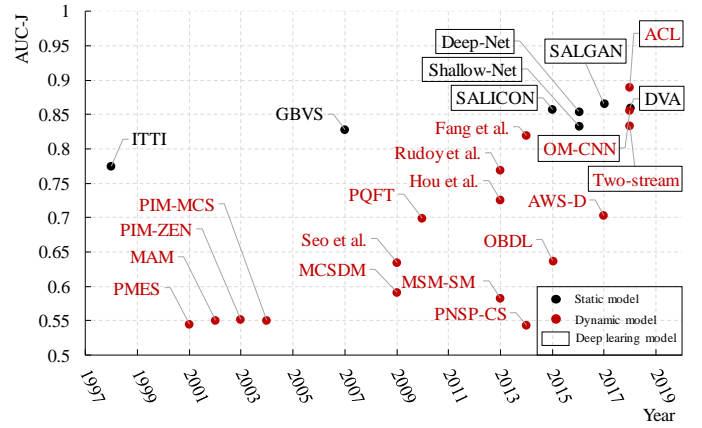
AUC-J

1
0.95
0.9
0.85
0.8
0.75
0.7
0.65
0.6
0.55
0.5

1997
1999
2001
2003
2005
2007
2009
2011
2013
2015
2017
2019

Year

ITTI
GBVS
Deep-Net
SALGAN
ACL
Shallow-Net
SALICON
DVA
Fang et al.
OM-CNN
Rudoy et al.
Two-stream
Hou et al.
PQFT
AWS-D
PIM-MCS
PIM-ZEN
Seo et al.
OBDL
MAM
MCSDM
MSM-SM
PMES
PNSP-CS

Static model
Dynamic model
Deep learing model